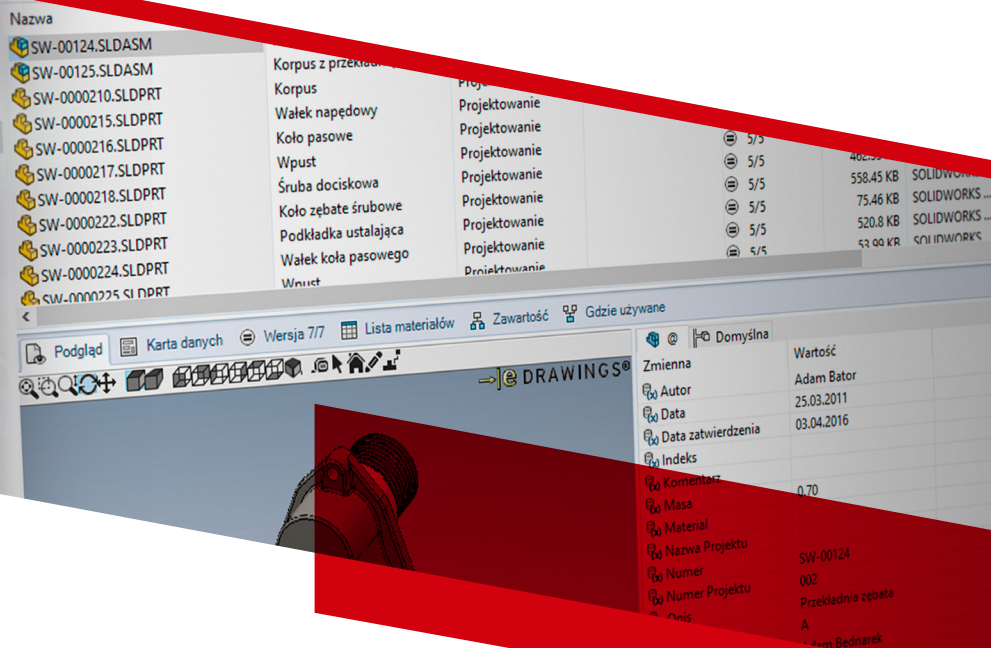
Nazwa

| | | | | | |
|---|---|---|---|---|---|
| SW-00124.SLDASM | Korpus z przekład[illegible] | | | | |
| SW-00125.SLDASM | Korpus | Projekt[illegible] | | | |
| SW-0000210.SLDPRT | Wałek napędowy | Projektowanie | | | |
| SW-0000215.SLDPRT | Koło pasowe | Projektowanie | | | |
| SW-0000216.SLDPRT | Wpust | Projektowanie | 5/5 | 462.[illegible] | |
| SW-0000217.SLDPRT | Śruba dociskowa | Projektowanie | 5/5 | 558.45 KB | SOLIDWORKS ... |
| SW-0000218.SLDPRT | Koło zębate śrubowe | Projektowanie | 5/5 | 75.46 KB | SOLIDWORKS ... |
| SW-0000222.SLDPRT | Podkładka ustalająca | Projektowanie | 5/5 | 520.8 KB | SOLIDWORKS ... |
| SW-0000223.SLDPRT | Wałek koła pasowego | Projektowanie | 5/5 | 53.99 KB | SOLIDWORKS |
| SW-0000224.SLDPRT | Wpust | Projektowanie | | | |
| SW-0000225.SLDPRT | | | | | |

Podgląd Karta danych Wersja 7/7 Lista materiałów Zawartość Gdzie używane

@ Domyślna

eDRAWINGS®

| Zmienna | Wartość |
|---|---|
| Autor | Adam Bator |
| Data | 25.03.2011 |
| Data zatwierdzenia | 03.04.2016 |
| Indeks | |
| Komentarz | |
| Masa | 0.70 |
| Materiał | |
| Nazwa Projektu | SW-00124 |
| Numer | 002 |
| Numer Projektu | Przekładnia zębata |
| Opis | A |
| | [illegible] Bednarek |